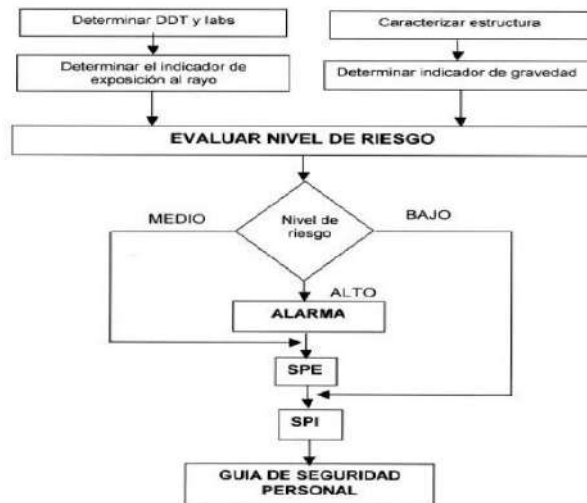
Determinar DDT y labs

Determinar el indicador de exposición al rayo

Caracterizar estructura

Determinar indicador de gravedad

EVALUAR NIVEL DE RIESGO

MEDIO

Nivel de riesgo

BAJO

ALTO

ALARMA

SPE

SPI

GUIA DE SEGURIDAD PERSONAL